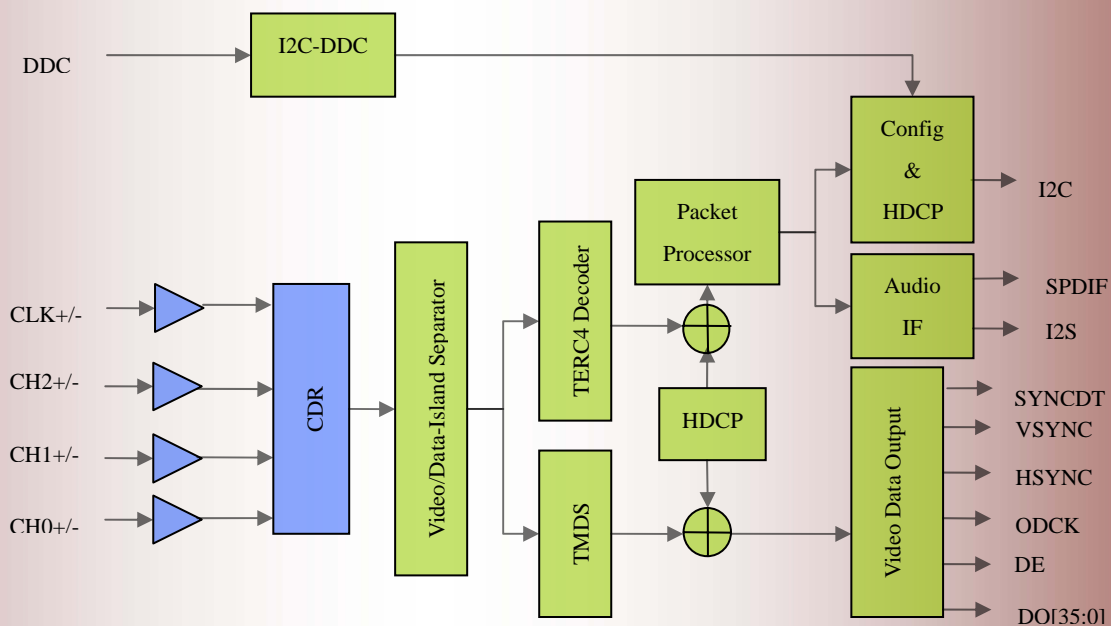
DDC

I2C-DDC

Config
&
HDCP

I2C

Packet
Processor

Audio
IF

SPDIF

I2S

CLK+/-

CH2+/-

CH1+/-

CH0+/-

CDR

Video/Data-Island Separator

TERC4 Decoder

HDCP

TMDS

Video Data Output

SYNCDT
VSYNC
HSYNC
ODCK
DE
DO[35:0]